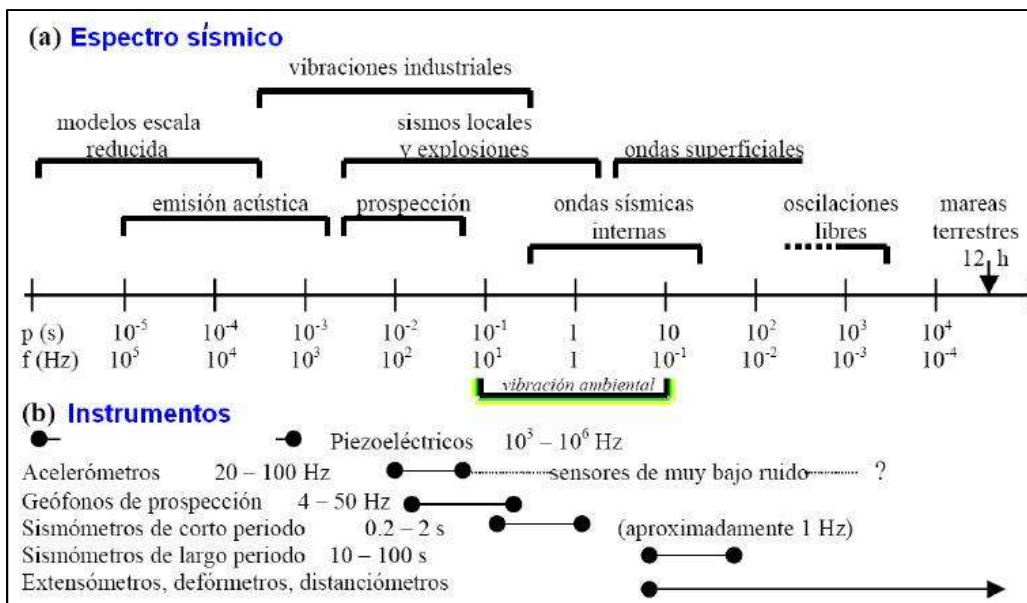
(a) Espectro sísmico

vibraciones industriales

modelos escala reducida

sismos locales y explosiones

ondas superficiales

emisión acústica

prospección

ondas sísmicas internas

oscilaciones libres

mareas terrestres

12 h

| p (s) | $10^{-5}$ | $10^{-4}$ | $10^{-3}$ | $10^{-2}$ | $10^{-1}$ | 1 | 10 | $10^{2}$ | $10^{3}$ | $10^{4}$ |
|---|---|---|---|---|---|---|---|---|---|---|
| f (Hz) | $10^{5}$ | $10^{4}$ | $10^{3}$ | $10^{2}$ | $10^{1}$ | 1 | $10^{-1}$ | $10^{-2}$ | $10^{-3}$ | $10^{-4}$ |

vibración ambiental

(b) Instrumentos

Piezoeléctricos $10^3 - 10^6$ Hz

Acelerómetros 20 – 100 Hz

sensores de muy bajo ruido ?

Geófonos de prospección 4 – 50 Hz

Sismómetros de corto periodo 0.2 – 2 s

(aproximadamente 1 Hz)

Sismómetros de largo periodo 10 – 100 s

Extensómetros, deformetros, distanciómetros